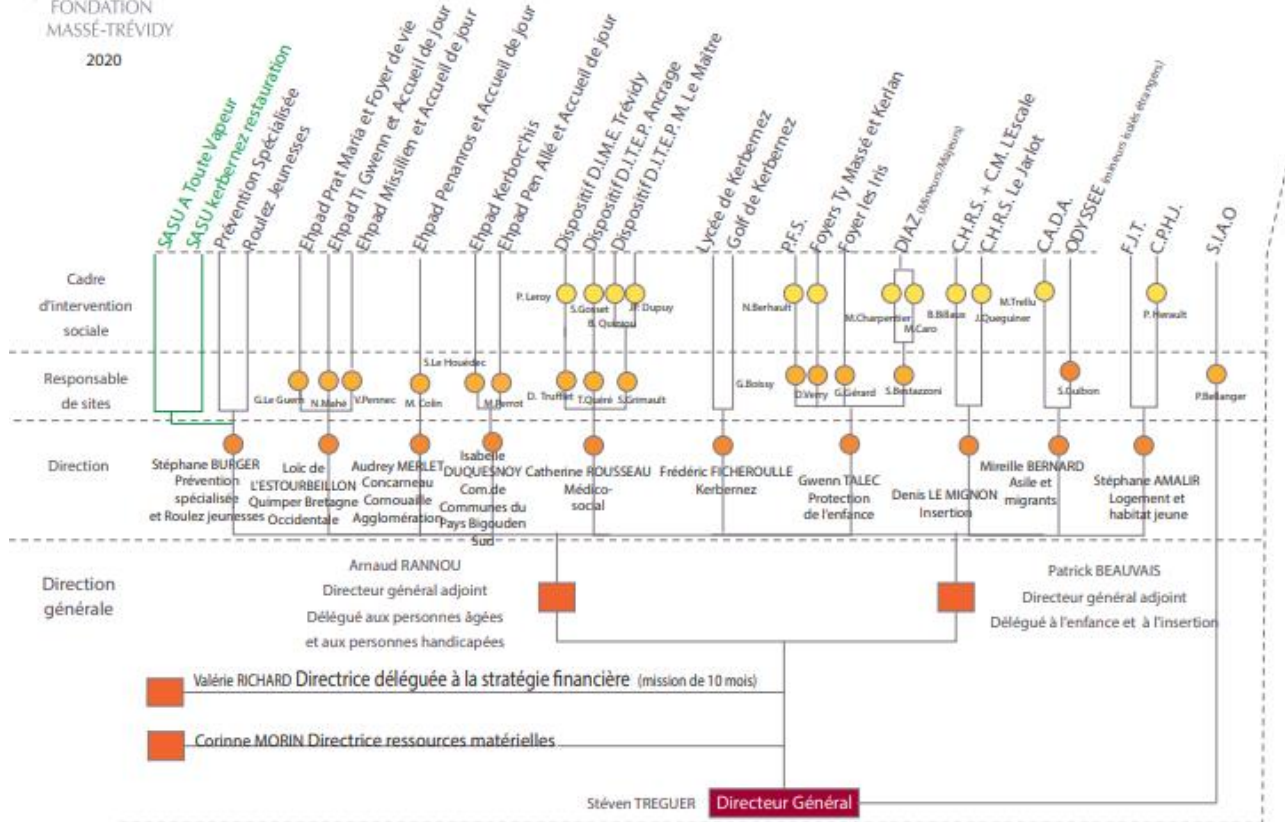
FONDATION MASSÉ-TRÉVIDY
2020

SASU A Toute Vapeur
SASU kerbernez restauration
Prévention Spécialisée
Roulez Jeunesses
Ehpad Prat Maria et Foyer de vie
Ehpad Ti Gwenn et Accueil de jour
Ehpad Missilien et Accueil de jour
Ehpad Penanros et Accueil de jour
Ehpad Kerborchis
Ehpad Pen Allé et Accueil de jour
Dispositif D.I.M.E. Trévidy
Dispositif D.I.T.E.P. Ancrage
Dispositif D.I.T.E.P. M. Le Maitre
Lycée de Kerbernez
Golf de Kerbernez
P.F.S.
Foyers Ty Massé et Kerlan
Foyer les Iris
DIAZ (Mineurs/Majeurs)
C.H.R.S. + C.M. L'Escale
C.H.R.S. Le Jarlot
C.A.D.A.
ODYSSEE (mineurs isolés étrangers)
F.J.T.
C.P.H.J.
S.I.A.O

Cadre d'intervention sociale
P. Leroy
S.Gosset
B. Quéméré
JP. Dupuy
N.Berhault
M.Charpentier
M.Caro
B.Billaux
J.Queguiner
M.Trellu
P. Herault

Responsable de sites
G.Le Guern
N.Mahé
V.Pennec
M. Colin
S.Le Houédec
M.Perrot
D. Truffert
T.Quéré
S.Grimault
G.Boissy
D.Verry
G.Gérard
S.Bertazzoni
S.Guibon
P.Bellanger

Direction
Stéphane BURGER Prévention spécialisée et Roulez jeunesses
Loïc de L'ESTOURBEILLON Quimper Bretagne Occidentale
Audrey MERLET Concarneau Cornouaille Agglomération
Isabelle DUQUESNOY Com.de Communes du Pays Bigouden Sud
Catherine ROUSSEAU Médico-social
Frédéric FICHEROULLE Kerbernez
Gwenn TALEC Protection de l'enfance
Denis LE MIGNON Insertion
Mireille BERNARD Asile et migrants
Stéphane AMALIR Logement et habitat jeune

Direction générale
Arnaud RANNOU Directeur général adjoint Délégué aux personnes âgées et aux personnes handicapées
Patrick BEAUVAIS Directeur général adjoint Délégué à l'enfance et à l'insertion

Valérie RICHARD Directrice déléguée à la stratégie financière (mission de 10 mois)
Corinne MORIN Directrice ressources matérielles
Stéven TREGUER Directeur Général